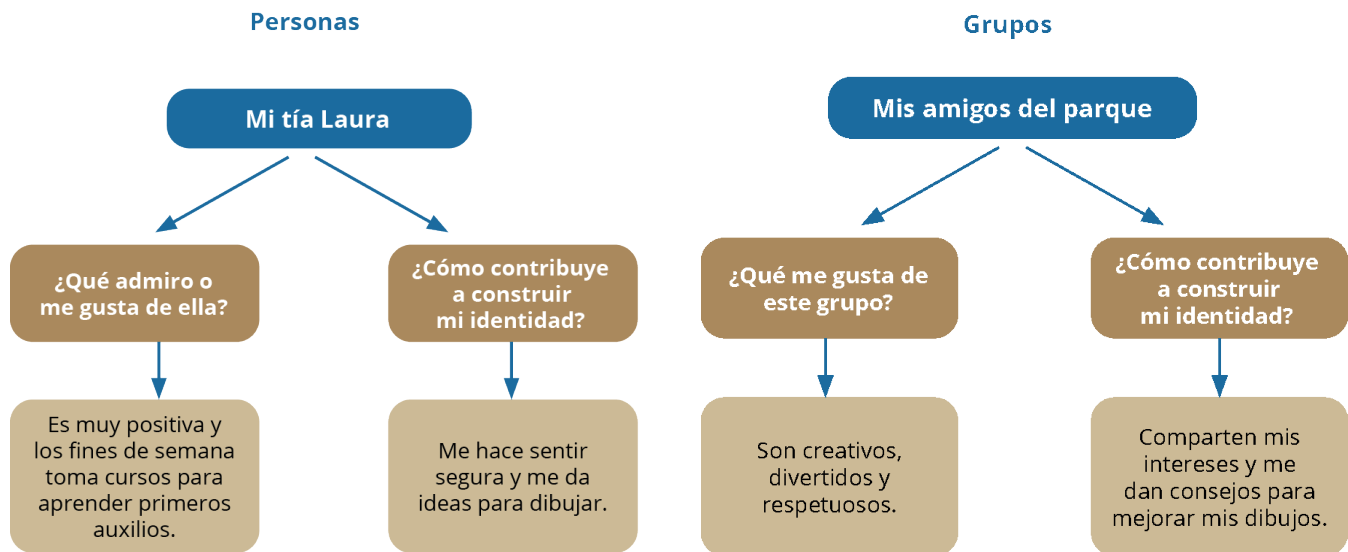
Personas

Mi tía Laura

¿Qué admiro o me gusta de ella?

Es muy positiva y los fines de semana toma cursos para aprender primeros auxilios.

¿Cómo contribuye a construir mi identidad?

Me hace sentir segura y me da ideas para dibujar.

Grupos

Mis amigos del parque

¿Qué me gusta de este grupo?

Son creativos, divertidos y respetuosos.

¿Cómo contribuye a construir mi identidad?

Comparten mis intereses y me dan consejos para mejorar mis dibujos.